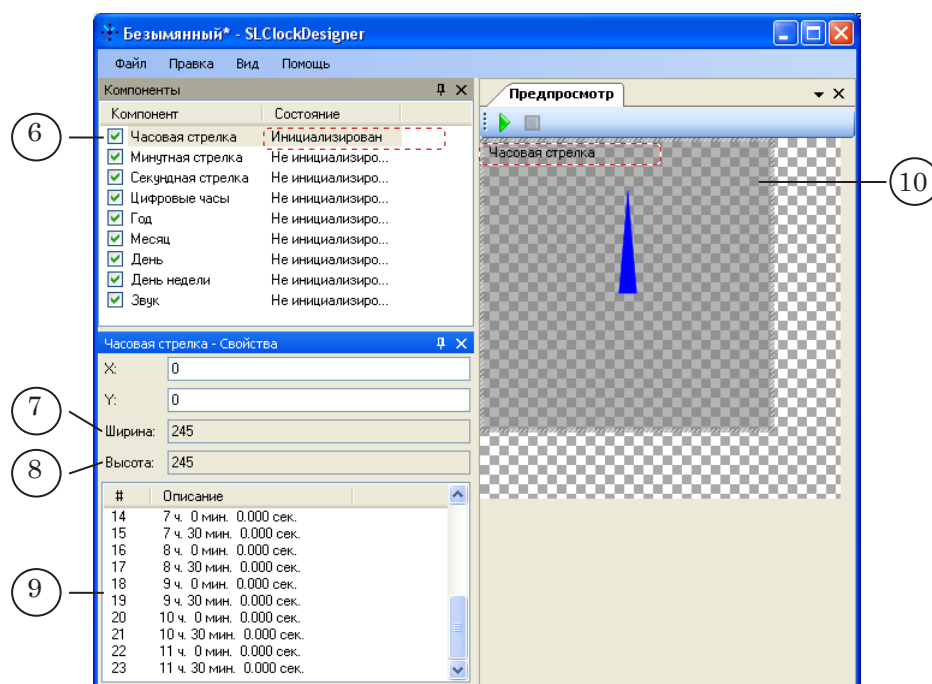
Безымянный* - SLClockDesigner

Файл Правка Вид Помощь

Компоненты

| Компонент | Состояние |
|---|---|
| Часовая стрелка | Инициализирован |
| Минутная стрелка | Не инициализиро... |
| Секундная стрелка | Не инициализиро... |
| Цифровые часы | Не инициализиро... |
| Год | Не инициализиро... |
| Месяц | Не инициализиро... |
| День | Не инициализиро... |
| День недели | Не инициализиро... |
| Звук | Не инициализиро... |

Часовая стрелка - Свойства

X: 0

Y: 0

Ширина: 245

Высота: 245

| # | Описание |
|---|---|
| 14 | 7 ч. 0 мин. 0.000 сек. |
| 15 | 7 ч. 30 мин. 0.000 сек. |
| 16 | 8 ч. 0 мин. 0.000 сек. |
| 17 | 8 ч. 30 мин. 0.000 сек. |
| 18 | 9 ч. 0 мин. 0.000 сек. |
| 19 | 9 ч. 30 мин. 0.000 сек. |
| 20 | 10 ч. 0 мин. 0.000 сек. |
| 21 | 10 ч. 30 мин. 0.000 сек. |
| 22 | 11 ч. 0 мин. 0.000 сек. |
| 23 | 11 ч. 30 мин. 0.000 сек. |

Предпросмотр

Часовая стрелка

6

7

8

9

10